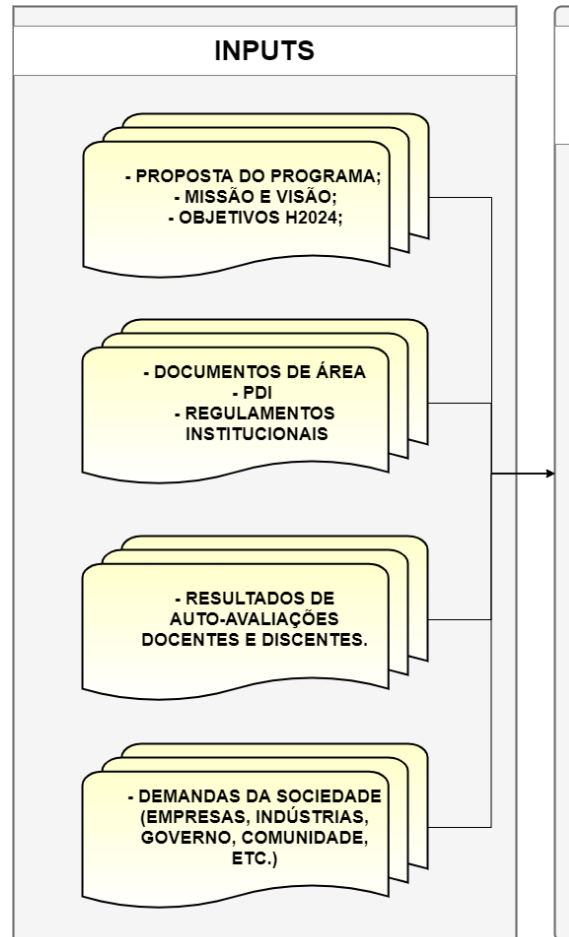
INPUTS

- PROPOSTA DO PROGRAMA;
- MISSÃO E VISÃO;
- OBJETIVOS H2024;

- DOCUMENTOS DE ÁREA
- PDI
- REGULAMENTOS INSTITUCIONAIS

- RESULTADOS DE AUTO-AVALIAÇÕES DOCENTES E DISCENTES.

- DEMANDAS DA SOCIEDADE (EMPRESAS, INDÚSTRIAS, GOVERNO, COMUNIDADE, ETC.)